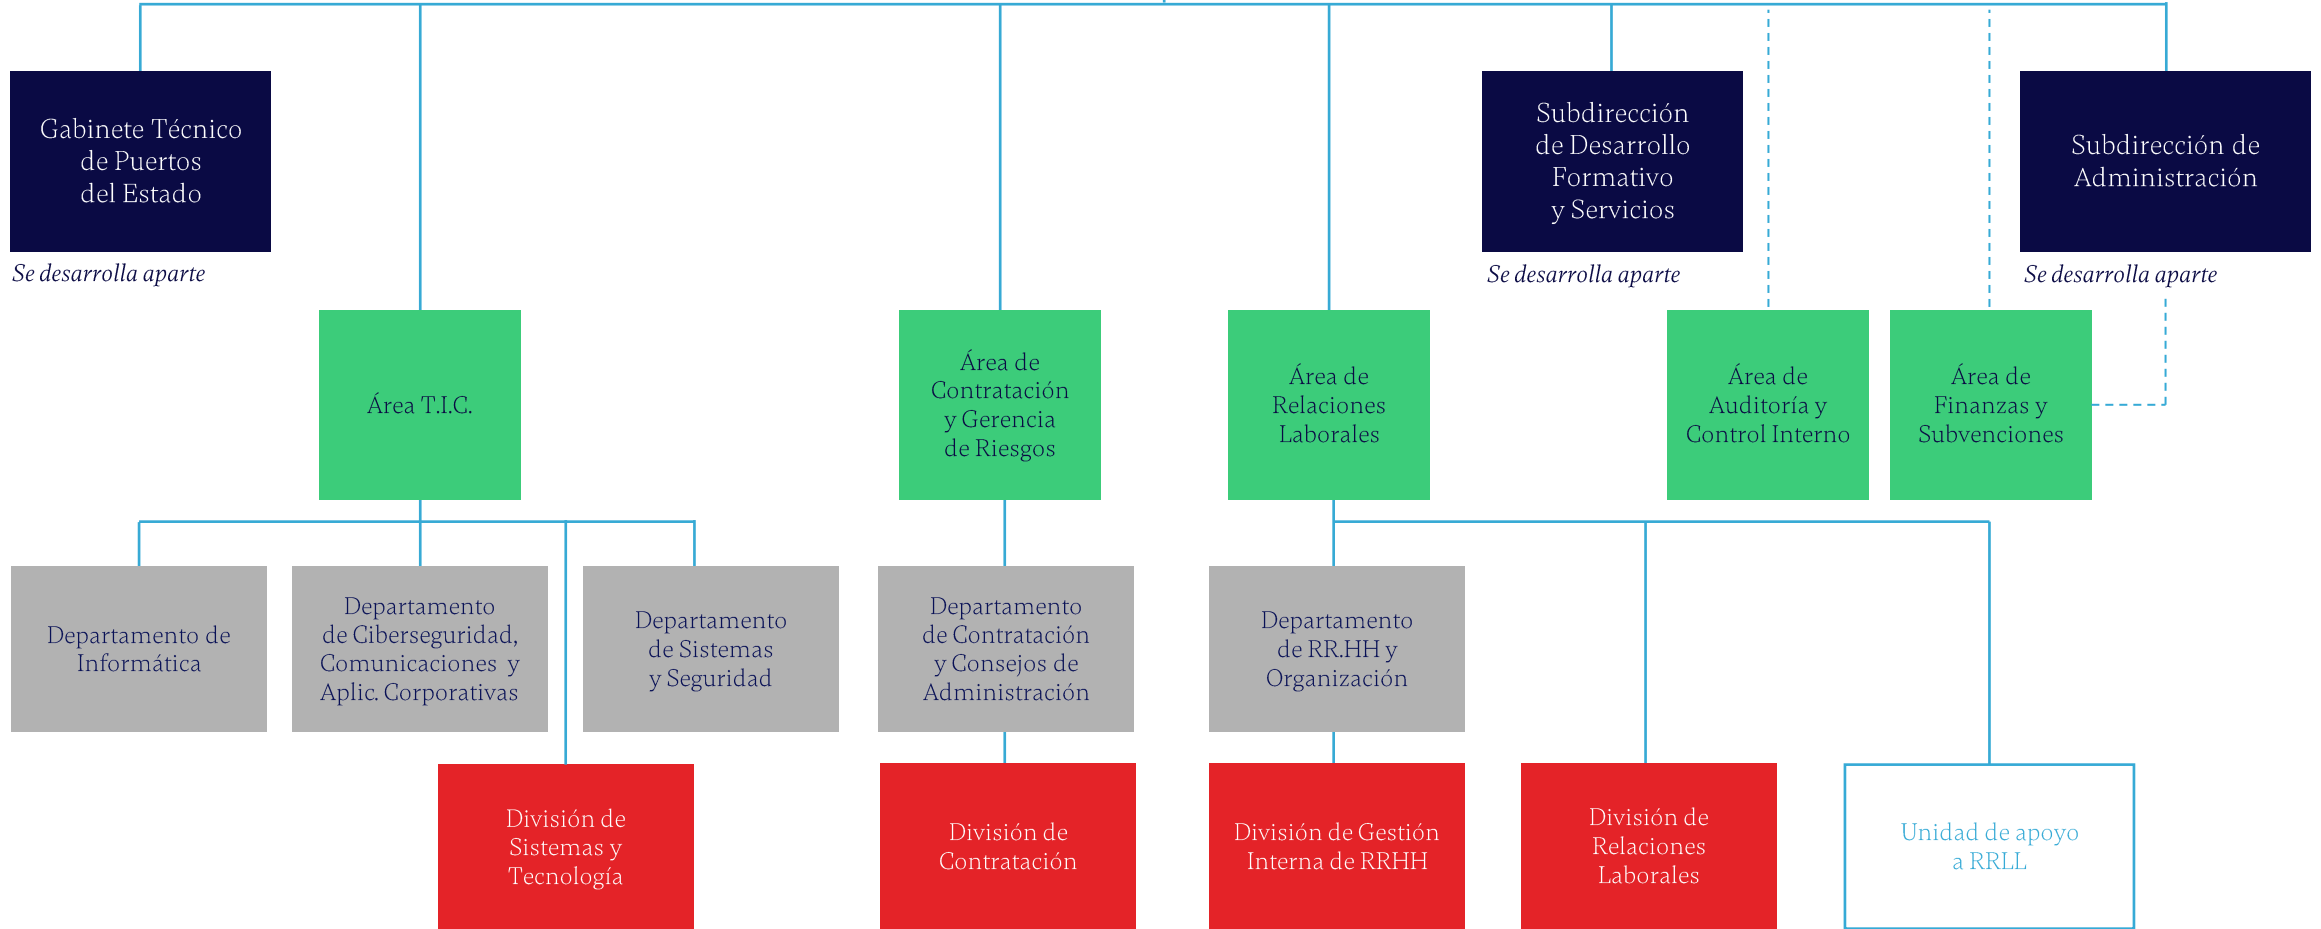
Gabinete Técnico de Puertos del Estado

Se desarrolla aparte

Subdirección de Desarrollo Formativo y Servicios

Se desarrolla aparte

Subdirección de Administración

Se desarrolla aparte

Área T.I.C.

Área de Contratación y Gerencia de Riesgos

Área de Relaciones Laborales

Área de Auditoría y Control Interno

Área de Finanzas y Subvenciones

Departamento de Informática

Departamento de Ciberseguridad, Comunicaciones y Aplic. Corporativas

Departamento de Sistemas y Seguridad

Departamento de Contratación y Consejos de Administración

Departamento de RR.HH y Organización

División de Sistemas y Tecnología

División de Contratación

División de Gestión Interna de RRHH

División de Relaciones Laborales

Unidad de apoyo a RRLL